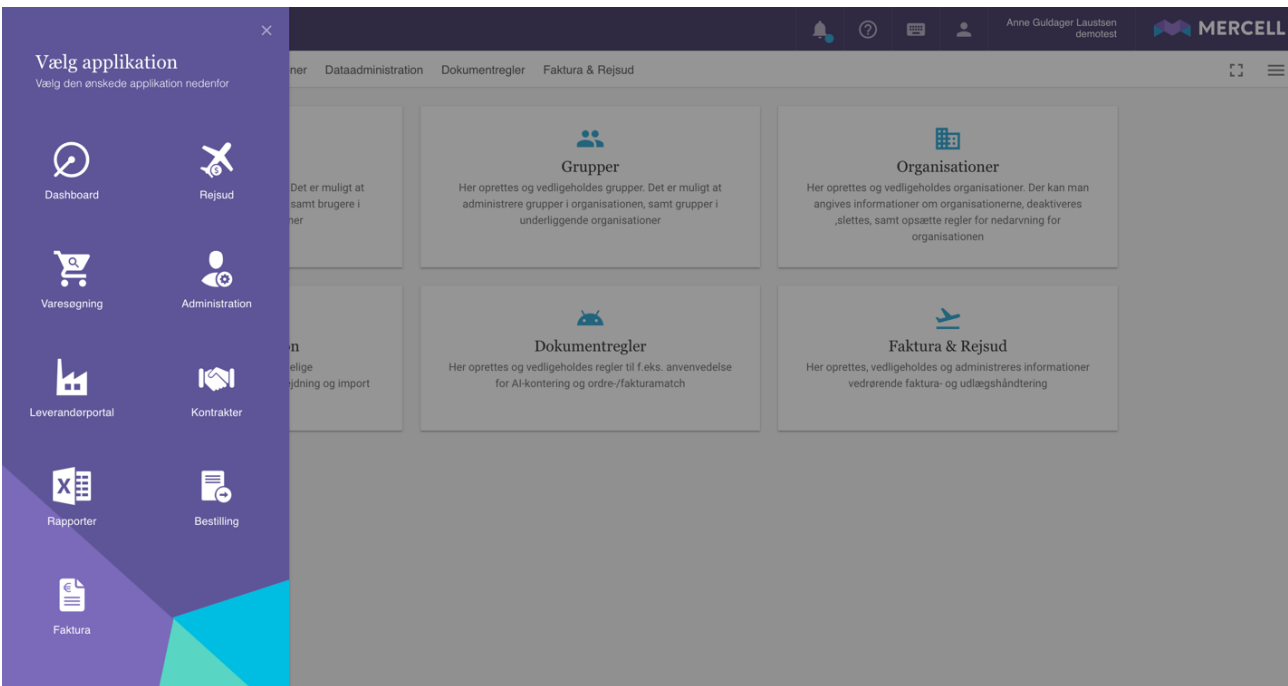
×
Vælg applikation
Vælg den ønskede applikation nedenfor

Dashboard
Rejsud
Varesøgning
Administration
Leverandørportal
Kontrakter
Rapporter
Bestilling
Faktura

Anne Guldager Laustsen
demotest
MERCELL

ner Dataadministration Dokumentregler Faktura & Rejsud

Det er muligt at samt brugere i ner

Grupper
Her oprettes og vedligeholdes grupper. Det er muligt at administrere grupper i organisationen, samt grupper i underliggende organisationer

Organisationer
Her oprettes og vedligeholdes organisationer. Der kan man angives informationer om organisationerne, deaktiveres ,slettes, samt opsætte regler for nedarvning for organisationen

n
elige
ejdning og import

Dokumentregler
Her oprettes og vedligeholdes regler til f.eks. anvendelse for AI-kontering og ordre-/fakturamatch

Faktura & Rejsud
Her oprettes, vedligeholdes og administreres informationer vedrørende faktura- og udlægshåndtering